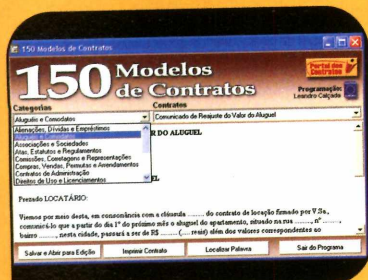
150 Modelos de Contratos

150 Modelos de Contratos

Portal dos Contratos

Programação: Leandro Calçada

Categorias

Aluguéis e Comodatos

Contratos

Comunicado de Reajuste do Valor do Aluguel

Alienações, Dívidas e Empréstimos
Aluguéis e Comodatos
Associações e Sociedades
Atas, Estatutos e Regulamentos
Comissões, Corretagens e Representações
Compras, Vendas, Permutas e Arrendamentos
Contratos de Administração
Direitos de Uso e Licenciamentos

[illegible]R DO ALUGUEL

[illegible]L

Prezado LOCATÁRIO:

Vimos por meio desta, em consonância com a cláusula ....... do contrato de locação firmado por V.Sa, comunicá-lo que a partir do dia 1º do próximo mês o aluguel do apartamento, situado na rua ........., nº ........, bairro ........, nesta cidade, passará a ser de R$ ........(.... reais) além dos valores correspondentes ao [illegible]

Salvar e Abrir para Edição

Imprimir Contrato

Localizar Palavra

Sair do Programa